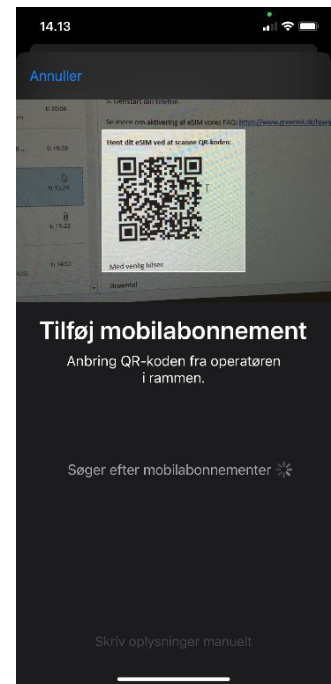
14.13

Annuller

5. Genstart din telefon.

Se mere om aktivering af eSIM vores FAQ: https://www.greentel.dk/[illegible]

Hent dit eSIM ved at scanne QR-koden:

Med venlig hilsen

kl 20:06

kl 19:28

kl 15:21

kl 15:22

kl 14:53

Tilføj mobilabonnement

Anbring QR-koden fra operatøren i rammen.

Søger efter mobilabonnementer

Skriv oplysninger manuelt